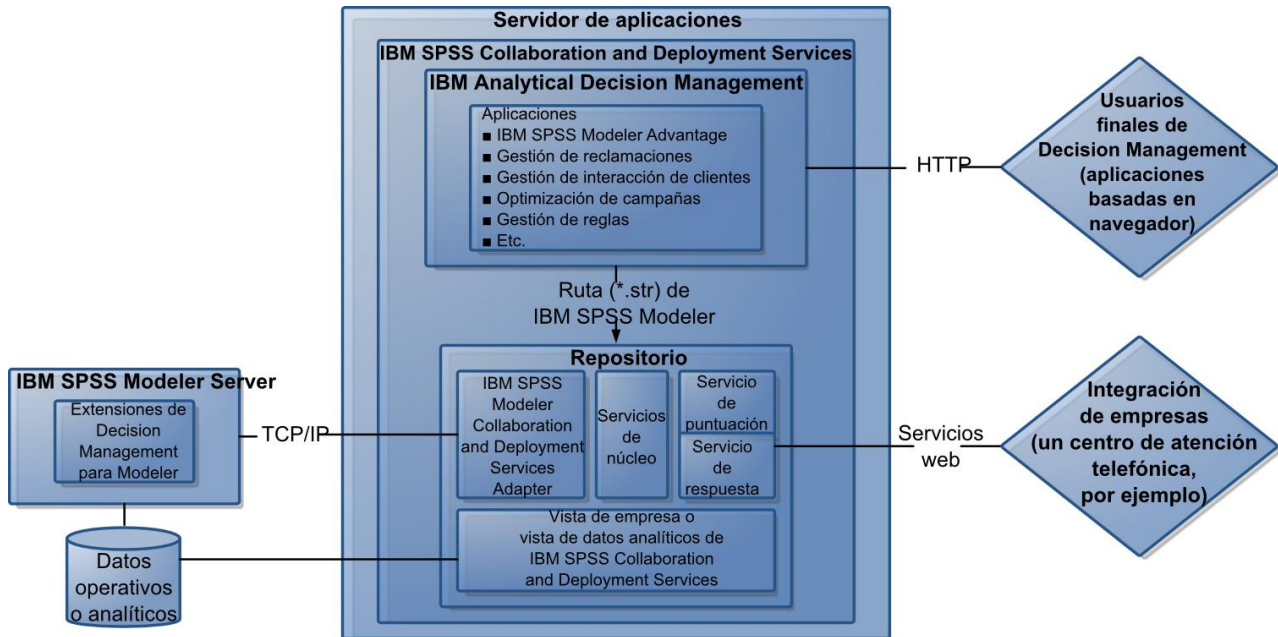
Servidor de aplicaciones

IBM SPSS Collaboration and Deployment Services

IBM Analytical Decision Management

Aplicaciones
■ IBM SPSS Modeler Advantage
■ Gestión de reclamaciones
■ Gestión de interacción de clientes
■ Optimización de campañas
■ Gestión de reglas
■ Etc.

HTTP

Usuarios finales de Decision Management (aplicaciones basadas en navegador)

Ruta (*.str) de IBM SPSS Modeler

Repositorio

IBM SPSS Modeler Collaboration and Deployment Services Adapter

Servicios de núcleo

Servicio de puntuación

Servicio de respuesta

Vista de empresa o vista de datos analíticos de IBM SPSS Collaboration and Deployment Services

IBM SPSS Modeler Server

Extensiones de Decision Management para Modeler

TCP/IP

Servicios web

Integración de empresas (un centro de atención telefónica, por ejemplo)

Datos operativos o analíticos